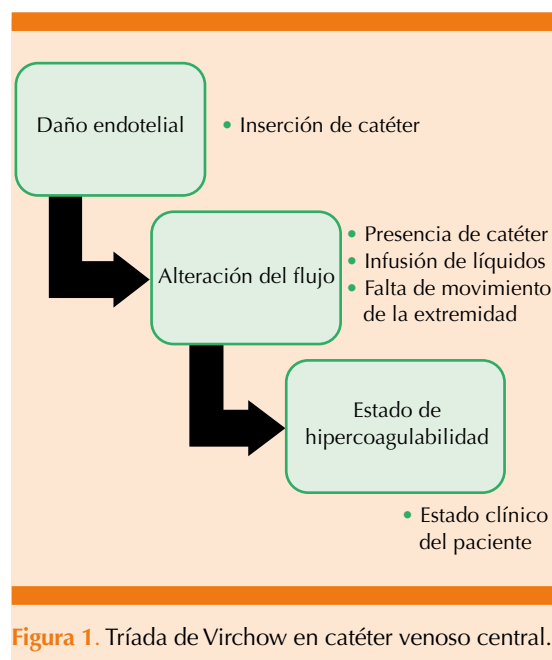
Daño endotelial

• Inserción de catéter

Alteración del flujo

• Presencia de catéter
• Infusión de líquidos
• Falta de movimiento de la extremidad

Estado de hipercoagulabilidad

• Estado clínico del paciente

Figura 1. Tríada de Virchow en catéter venoso central.